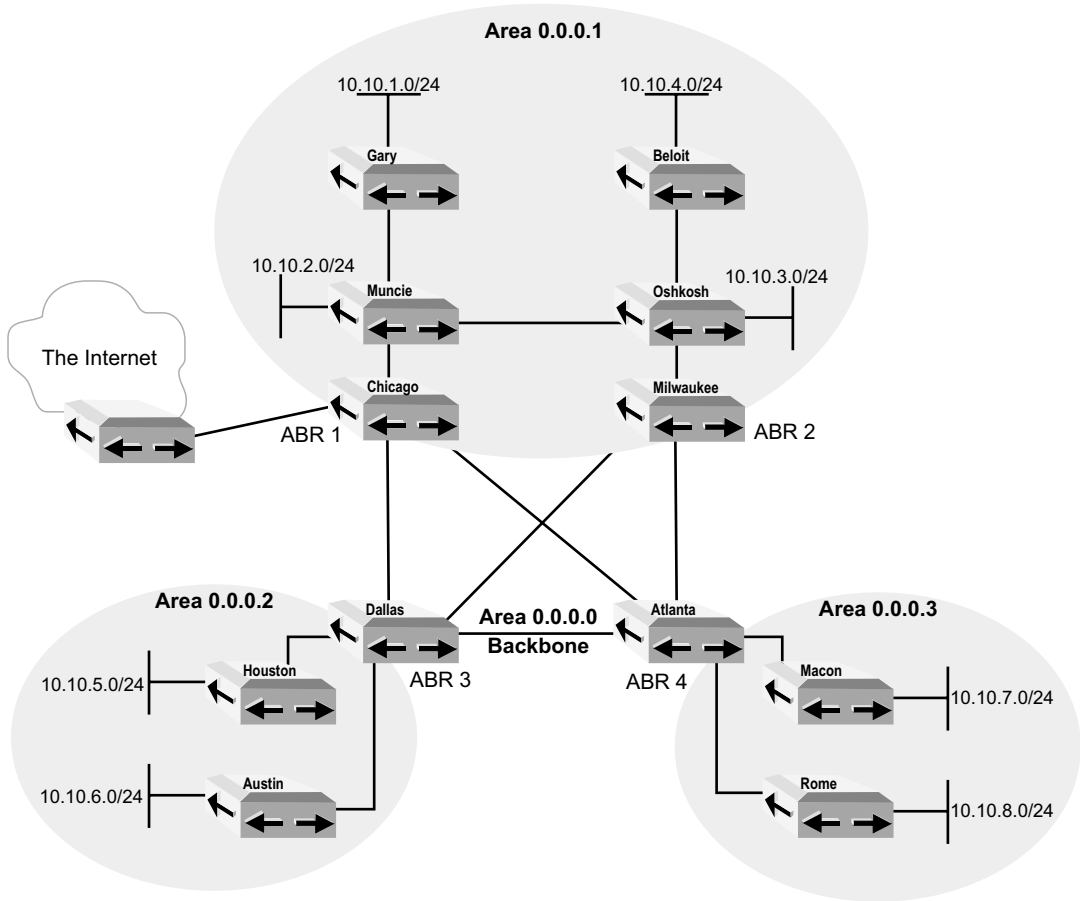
Area 0.0.0.1

10.10.1.0/24

10.10.4.0/24

Gary

Beloit

10.10.2.0/24

Muncie

Oshkosh

10.10.3.0/24

The Internet

Chicago

Milwaukee

ABR 1

ABR 2

Area 0.0.0.2

Dallas

Area 0.0.0.0
Backbone

Atlanta

Area 0.0.0.3

Houston

10.10.5.0/24

ABR 3

ABR 4

Macon

10.10.7.0/24

Austin

10.10.6.0/24

Rome

10.10.8.0/24